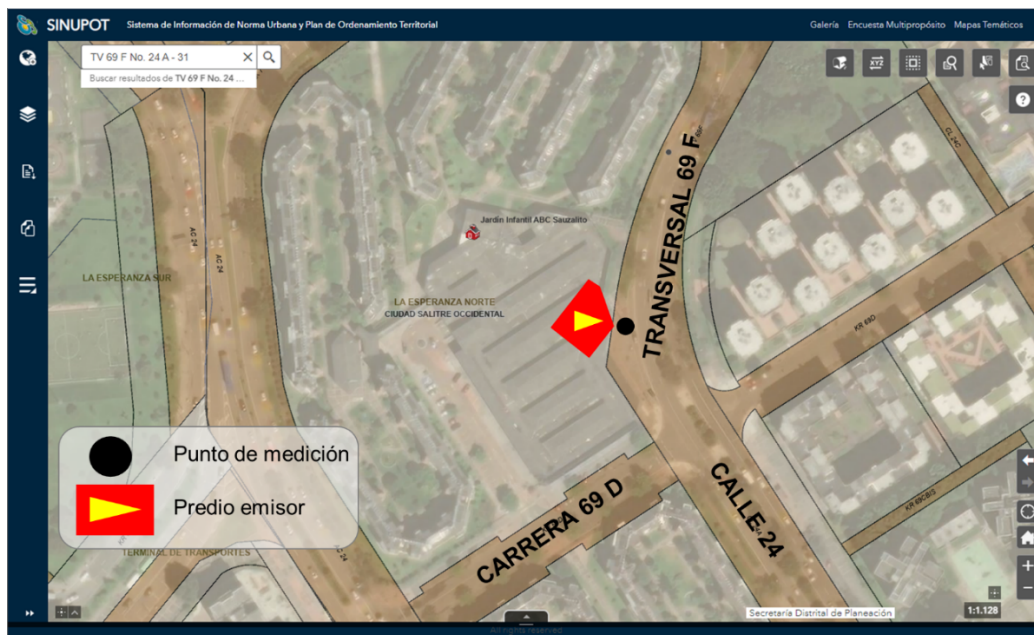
SINUPOT Sistema de Información de Norma Urbana y Plan de Ordenamiento Territorial

Galería Encuesta Multipropósito Mapas Temáticos

TV 69 F No. 24 A - 31

Buscar resultados de TV 69 F No. 24 ...

Jardín Infantil ABC Sauzalito

LA ESPERANZA SUR

LA ESPERANZA NORTE
CIUDAD SALITRE OCCIDENTAL

AC 24

AC 24

TRANSVERSAL 69 F

KR 69D

CL 24C

CALLE 24

CARRERA 69 D

KR 69DBIS

TERMINAL DE TRANSPORTES

Punto de medición

Predio emisor

Secretaría Distrital de Planeación

1:1.128

All rights reserved